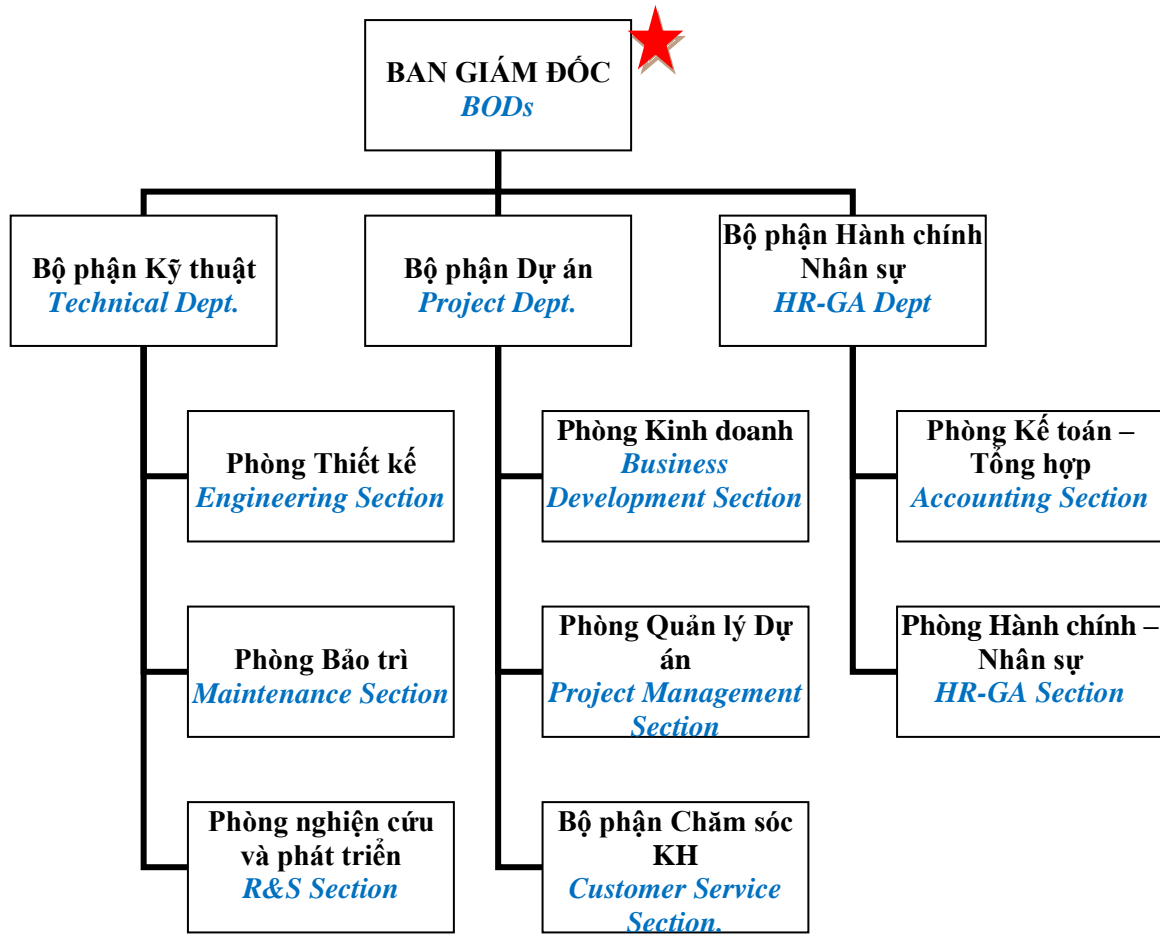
BAN GIÁM ĐỐC
BODs

Bộ phận Kỹ thuật
Technical Dept.

Bộ phận Dự án
Project Dept.

Bộ phận Hành chính Nhân sự
HR-GA Dept

Phòng Thiết kế
Engineering Section

Phòng Bảo trì
Maintenance Section

Phòng nghiện cứu và phát triển
R&S Section

Phòng Kinh doanh
Business Development Section

Phòng Quản lý Dự án
Project Management Section

Bộ phận Chăm sóc KH
Customer Service Section.

Phòng Kế toán – Tổng hợp
Accounting Section

Phòng Hành chính – Nhân sự
HR-GA Section